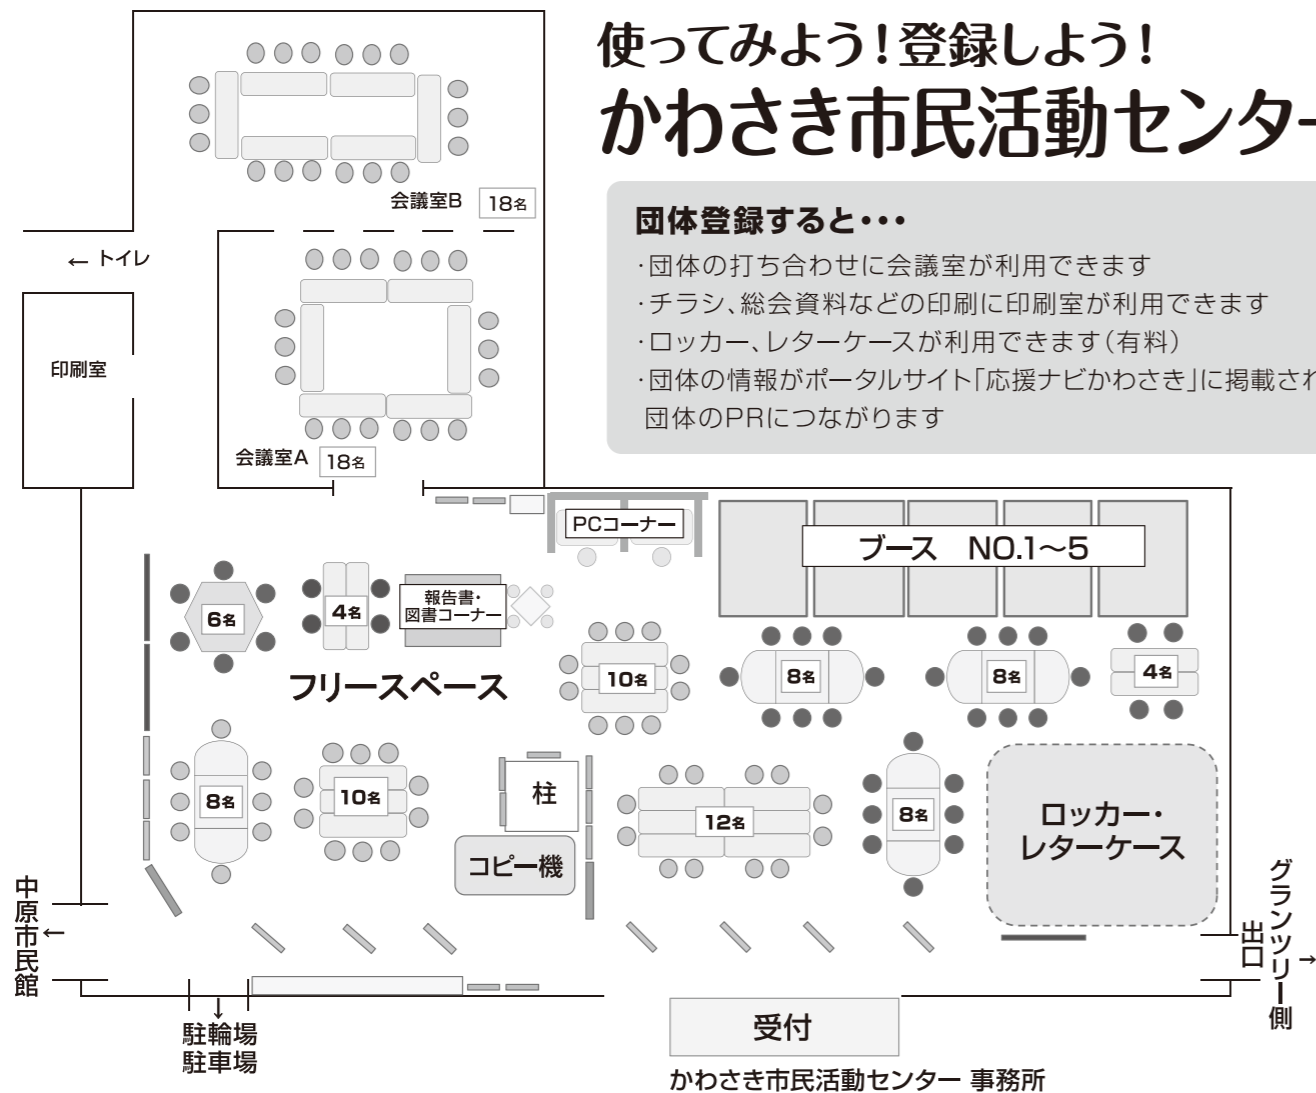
使ってみよう!登録しよう!
かわさき市民活動センター

団体登録すると・・・
・団体の打ち合わせに会議室が利用できます
・チラシ、総会資料などの印刷に印刷室が利用できます
・ロッカー、レターケースが利用できます(有料)
・団体の情報がポータルサイト「応援ナビかわさき」に掲載され
団体のPRにつながります

会議室B 18名
← トイレ
印刷室
会議室A 18名
PCコーナー
ブース NO.1~5
6名
4名
報告書・図書コーナー
10名
8名
8名
4名
フリースペース
8名
10名
柱
12名
8名
ロッカー・レターケース
コピー機
中原市民館←
出口
グランツリー側→
↓
駐輪場
駐車場
受付
かわさき市民活動センター 事務所